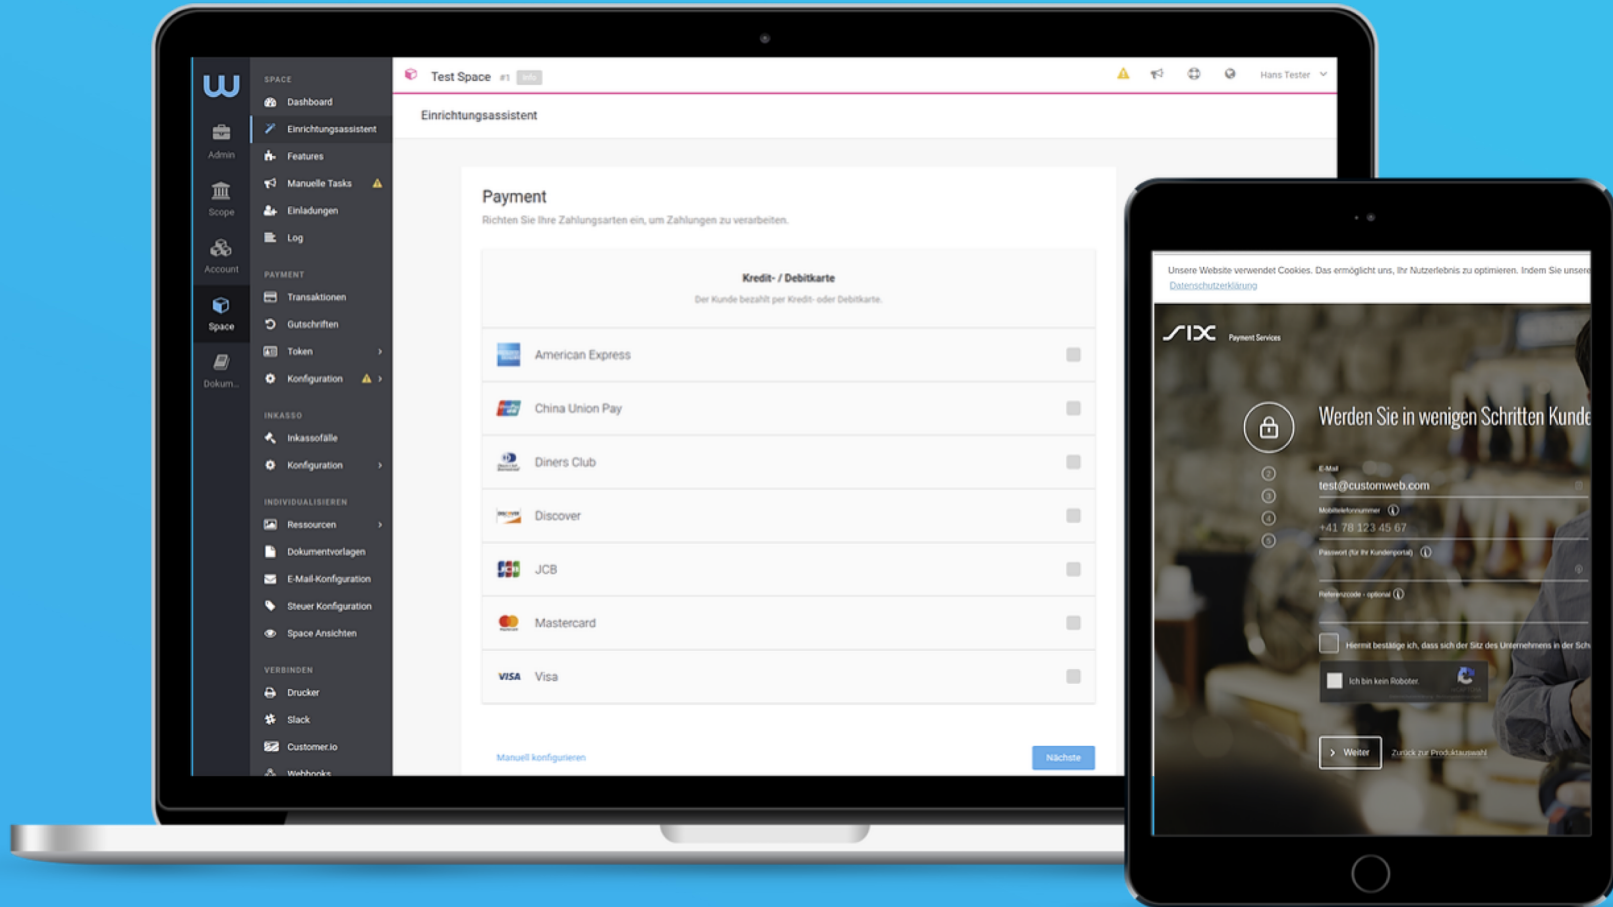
Admin
Scope
Account
Space
Dokum...

SPACE
Dashboard
Einrichtungsassistent
Features
Manuelle Tasks
Einladungen
Log

PAYMENT
Transaktionen
Gutschriften
Token
Konfiguration

INKASSO
Inkassofälle
Konfiguration

INDIVIDUALISIEREN
Ressourcen
Dokumentvorlagen
E-Mail-Konfiguration
Steuer Konfiguration
Space Ansichten

VERBINDEN
Drucker
Slack
Customer.io
Webhooks

Test Space #1 Info

Hans Tester

Einrichtungsassistent

Payment
Richten Sie Ihre Zahlungsarten ein, um Zahlungen zu verarbeiten.

Kredit- / Debitkarte
Der Kunde bezahlt per Kredit- oder Debitkarte.

American Express
China Union Pay
Diners Club
Discover
JCB
Mastercard
VISA Visa

Manuell konfigurieren
Nächste

Unsere Website verwendet Cookies. Das ermöglicht uns, Ihr Nutzerlebnis zu optimieren. Indem Sie unsere
Datenschutzerklärung

SIX Payment Services

Werden Sie in wenigen Schritten Kunde

E-Mail
test@customweb.com
Mobiltelefonnummer
+41 78 123 45 67
Passwort (für Ihr Kundenportal)
Referenzcode - optional
Hiermit bestätige ich, dass sich der Sitz des Unternehmens in der Sch
Ich bin kein Roboter.
Weiter
Zurück zur Produktauswahl